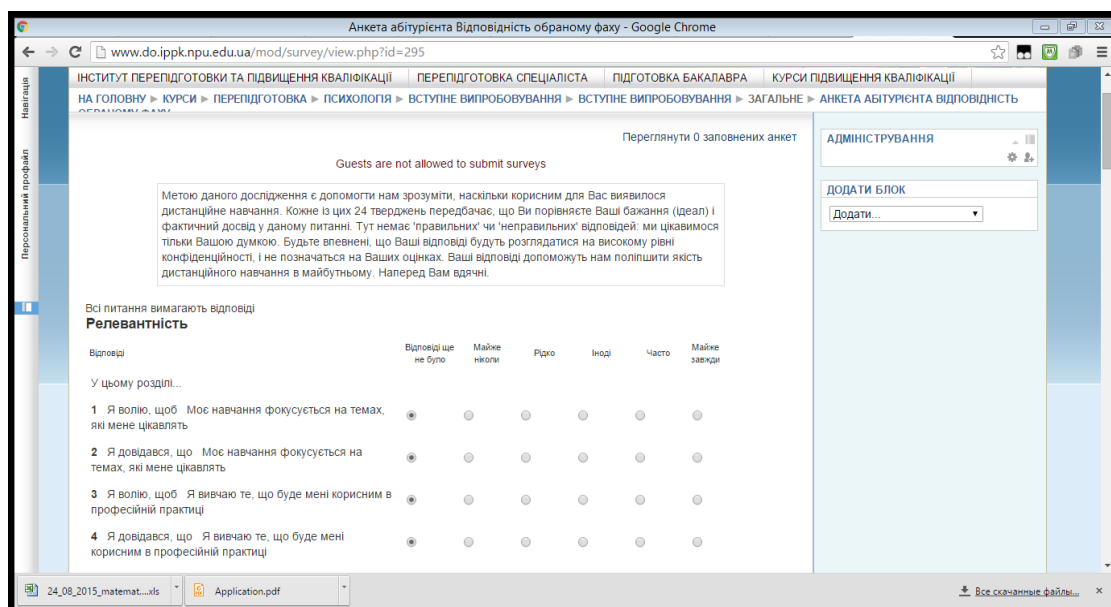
Анкета абітурієнта Відповідність обраному фаху - Google Chrome

www.do.ippk.npu.edu.ua/mod/survey/view.php?id=295

Навігація

Персональний профайл

ІНСТИТУТ ПЕРЕПІДГОТОВКИ ТА ПІДВИЩЕННЯ КВАЛІФІКАЦІЇ | ПЕРЕПІДГОТОВКА СПЕЦІАЛІСТА | ПІДГОТОВКА БАКАЛАВРА | КУРСИ ПІДВИЩЕННЯ КВАЛІФІКАЦІЇ

НА ГОЛОВНУ ► КУРСИ ► ПЕРЕПІДГОТОВКА ► ПСИХОЛОГІЯ ► ВСТУПНЕ ВИПРОБОВУВАННЯ ► ВСТУПНЕ ВИПРОБОВУВАННЯ ► ЗАГАЛЬНЕ ► АНКЕТА АБІТУРІЄНТА ВІДПОВІДНІСТЬ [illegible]

Переглянути 0 заповнених анкет

Guests are not allowed to submit surveys

Метою даного дослідження є допомогти нам зрозуміти, наскільки корисним для Вас виявилося дистанційне навчання. Кожне із цих 24 тверджень передбачає, що Ви порівняєте Ваші бажання (ідеал) і фактичний досвід у даному питанні. Тут немає 'правильних' чи 'неправильних' відповідей: ми цікавимося тільки Вашою думкою. Будьте впевнені, що Ваші відповіді будуть розглядатися на високому рівні конфіденційності, і не позначаться на Ваших оцінках. Ваші відповіді допоможуть нам поліпшити якість дистанційного навчання в майбутньому. Наперед Вам вдячні.

Всі питання вимагають відповіді

Релевантність

| Відповіді | Відповіді ще не було | Майже ніколи | Рідко | Іноді | Часто | Майже завжди |
|---|---|---|---|---|---|---|
| У цьому розділі... | | | | | | |
| 1 Я волію, щоб Моє навчання фокусується на темах, які мене цікавлять | | | | | | |
| 2 Я довідався, що Моє навчання фокусується на темах, які мене цікавлять | | | | | | |
| 3 Я волію, щоб Я вивчаю те, що буде мені корисним в професійній практиці | | | | | | |
| 4 Я довідався, що Я вивчаю те, що буде мені корисним в професійній практиці | | | | | | |

АДМІНІСТРУВАННЯ

ДОДАТИ БЛОК

Додати...

24_08_2015_matemat....xls

Application.pdf

Все скачанные файлы...